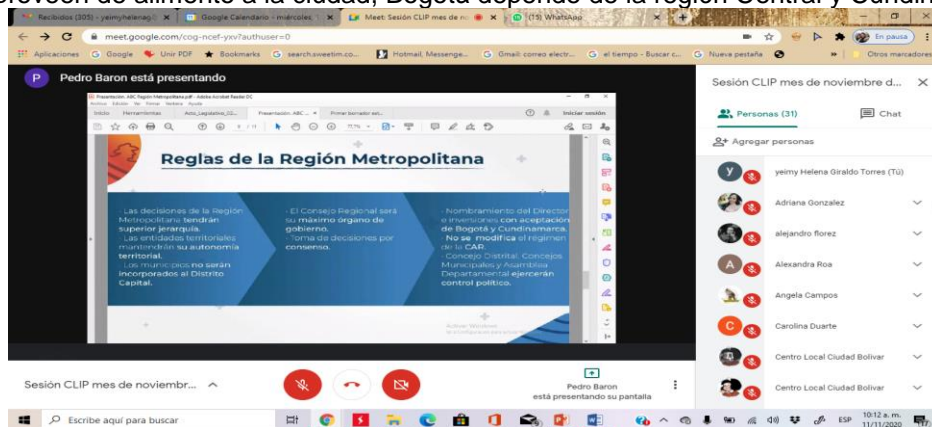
provean de alimento a la ciudad, Bogotá depende de la región Central y Cundin

Recibidos (305) - yeimyhelenag | Google Calendario - miércoles | Meet: Sesión CLIP mes de no | (15) WhatsApp

meet.google.com/cog-ncef-yxv?authuser=0

En pausa

Aplicaciones | Google | Unir PDF | Bookmarks | search.sweetim.co... | Hotmail, Messenge... | Gmail: correo electr... | el tiempo - Buscar c... | Nueva pestaña | Otros marcadores

P Pedro Baron está presentando

Presentación. ABC Región Metropolitana.pdf - Adobe Acrobat Reader DC

Archivo Edición Ver Firmar Ventana Ayuda

Inicio Herramientas Acto_Legislativo_02... Presentación. ABC ... Primer borrador est... Iniciar sesión

Reglas de la Región Metropolitana

· Las decisiones de la Región Metropolitana tendrán superior jerarquía.
· Las entidades territoriales mantendrán su autonomía territorial.
· Los municipios no serán incorporados al Distrito Capital.

· El Consejo Regional será su máximo órgano de gobierno.
· Toma de decisiones por consenso.

· Nombramiento del Director e inversiones con aceptación de Bogotá y Cundinamarca.
· No se modifica el régimen de la CAR.
· Concejo Distrital, Concejos Municipales y Asamblea Departamental ejercerán control político.

Activar Windows

Sesión CLIP mes de noviembre d... ×

Personas (31) | Chat

Agregar personas

yeimy Helena Giraldo Torres (Tú)
Adriana Gonzalez
alejandro florez
Alexandra Roa
Angela Campos
Carolina Duarte
Centro Local Ciudad Bolivar
Centro Local Ciudad Bolivar

Sesión CLIP mes de noviembr...

Pedro Baron
está presentando su pantalla

Escribe aquí para buscar

ESP 10:12 a. m. 11/11/2020